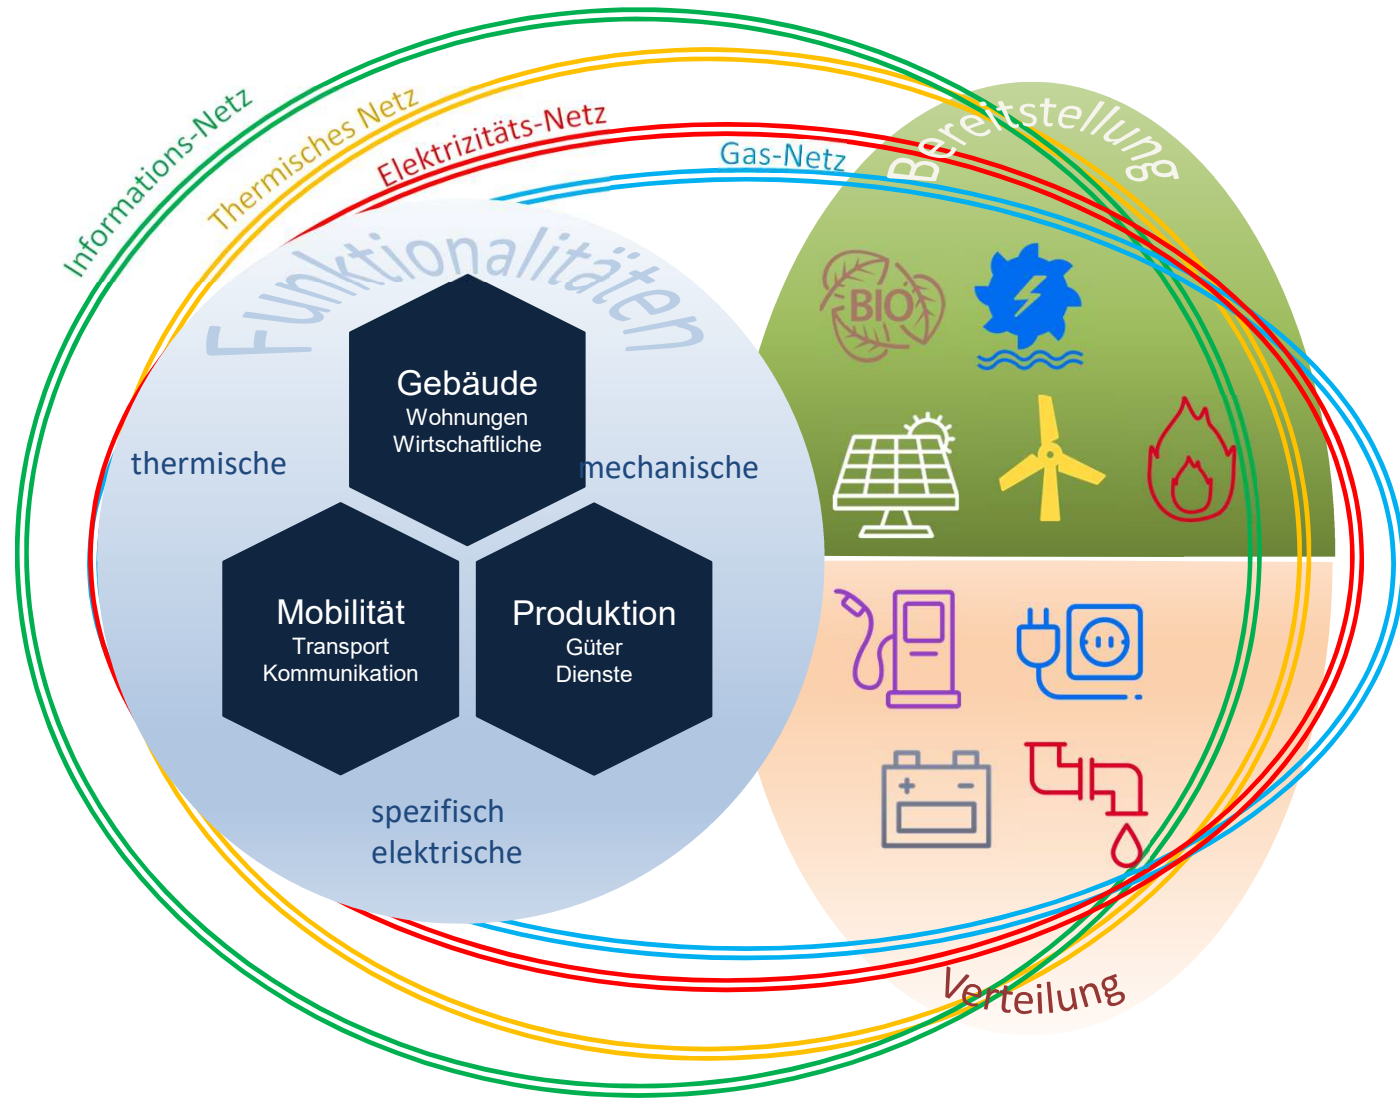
Informations-Netz

Thermisches Netz

Elektrizitäts-Netz

Gas-Netz

Bereitstellung

Funktionalitäten

Gebäude
Wohnungen
Wirtschaftliche

thermische

mechanische

Mobilität
Transport
Kommunikation

Produktion
Güter
Dienste

spezifisch
elektrische

BIO

Verteilung